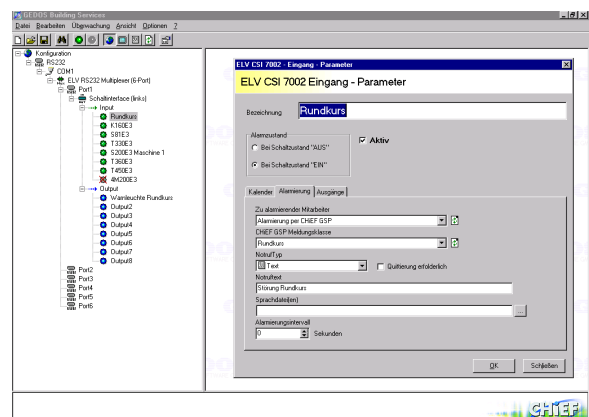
GEDOS Building Services
Datei Bearbeiten Überwachung Ansicht Optionen ?

Konfiguration
RS232
COM1
ELV RS232 Multiplexer (6-Port)
Port1
Schaltinterface (links)
Input
Rundkurs
K160E3
S81E3
T330E3
S200E3 Maschine 1
T360E3
T450E3
4M200E3
Output
Warnleuchte Rundkurs
Output2
Output3
Output4
Output5
Output6
Output7
Output8
Port2
Port3
Port4
Port5
Port6

ELV CSI 7002 - Eingang - Parameter
ELV CSI 7002 Eingang - Parameter
Bezeichnung Rundkurs
Alarmzustand
Bei Schaltzustand "AUS"
Bei Schaltzustand "EIN"
Aktiv
Kalender Alarmierung Ausgänge
Zu alarmierender Mitarbeiter
Alarmierung per CHIEF GSP
CHIEF GSP Meldungsklasse
Rundkurs
NotrufTyp
Text
Quittierung erforderlich
Notruftext
Störung Rundkurs
Sprachdatei(en)
...
Alarmierungsintervall
0 Sekunden
OK Schließen

CHIEF